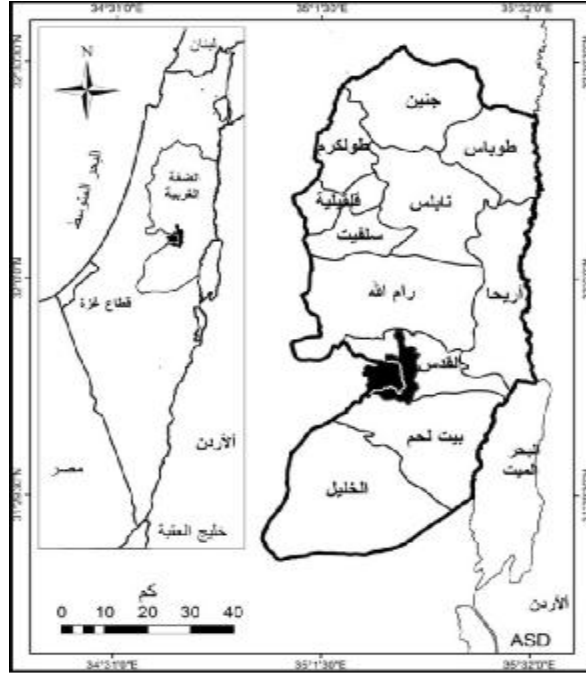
34°31'0"E
35°1'30"E
35°32'0"E
32°32'30"N
32°1'0"N
31°29'30"N
N
لبنان
البحر المتوسط
الضفة الغربية
قطاع غزة
الأردن
مصر
خليج العقبة
جنين
طوباس
طولكرم
قلقيلية
نابلس
سلفيت
رام الله
اريحا
القدس
بيت لحم
البحر الميت
الخليل
الأردن
كم
0 10 20 30 40
ASD
34°31'0"E
35°1'30"E
35°32'0"E